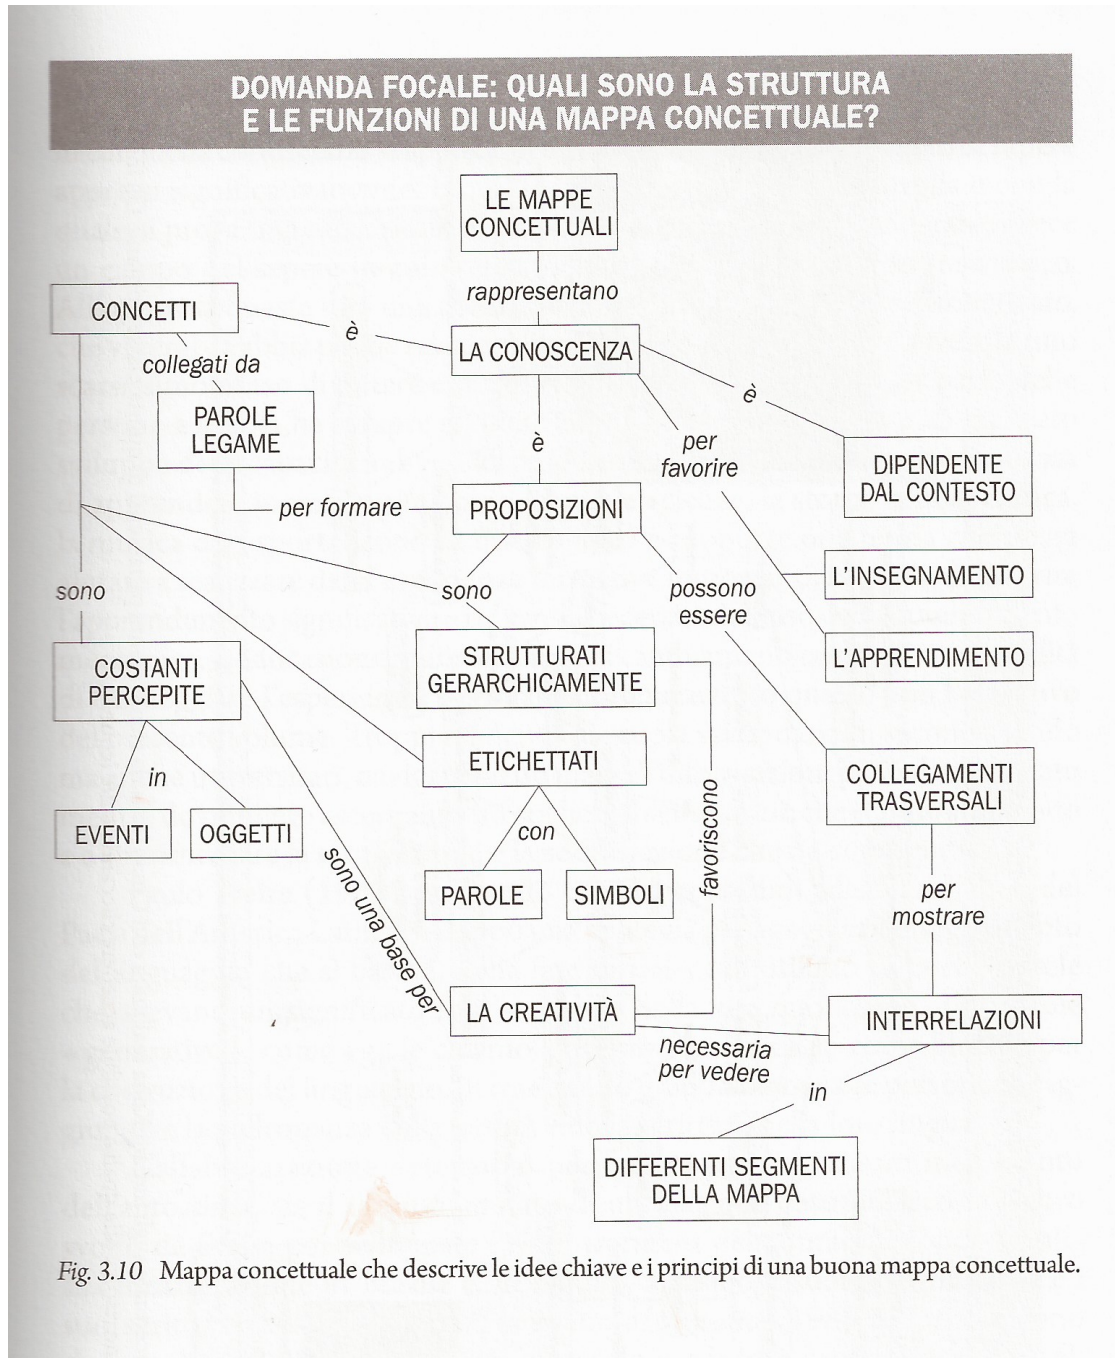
DOMANDA FOCALE: QUALI SONO LA STRUTTURA E LE FUNZIONI DI UNA MAPPA CONCETTUALE?

LE MAPPE CONCETTUALI

rappresentano

CONCETTI

è

LA CONOSCENZA

collegati da

PAROLE LEGAME

è

è

per favorire

DIPENDENTE DAL CONTESTO

per formare

PROPOSIZIONI

L'INSEGNAMENTO

sono

sono

possono essere

L'APPRENDIMENTO

COSTANTI PERCEPITE

STRUTTURATI GERARCHICAMENTE

ETICHETTATI

COLLEGAMENTI TRASVERSALI

in

EVENTI

OGGETTI

con

favoriscono

sono una base per

PAROLE

SIMBOLI

per mostrare

LA CREATIVITÀ

INTERRELAZIONI

necessaria per vedere

in

DIFFERENTI SEGMENTI DELLA MAPPA

Fig. 3.10 Mappa concettuale che descrive le idee chiave e i principi di una buona mappa concettuale.